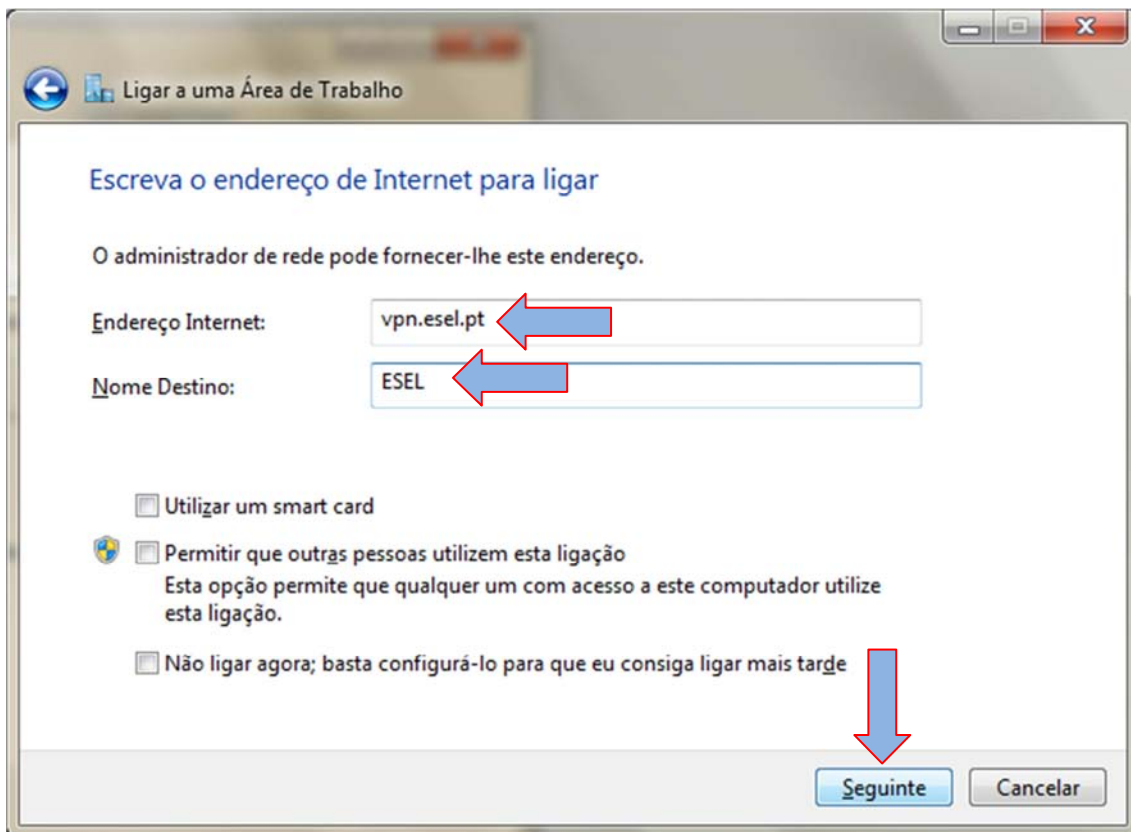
Ligar a uma Área de Trabalho

Escreva o endereço de Internet para ligar

O administrador de rede pode fornecer-lhe este endereço.

Endereço Internet: vpn.esel.pt

Nome Destino: ESEL

Utilizar um smart card

Permitir que outras pessoas utilizem esta ligação
Esta opção permite que qualquer um com acesso a este computador utilize esta ligação.

Não ligar agora; basta configurá-lo para que eu consiga ligar mais tarde

Seguinte Cancelar